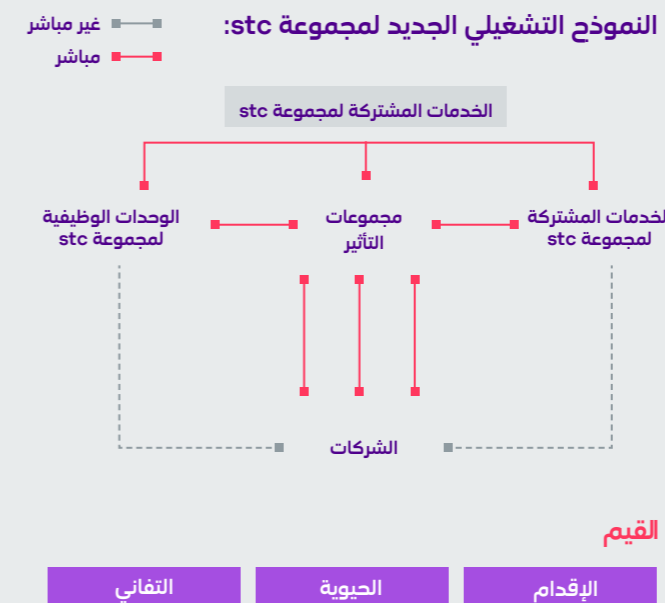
النموذج التشغيلي الجديد لمجموعة stc:

غير مباشر
مباشر

الخدمات المشتركة لمجموعة stc

الخدمات المشتركة لمجموعة stc

مجموعات التأثير

الوحدات الوظيفية لمجموعة stc

الشركات

القيم

الإقدام

الحيوية

التفاني